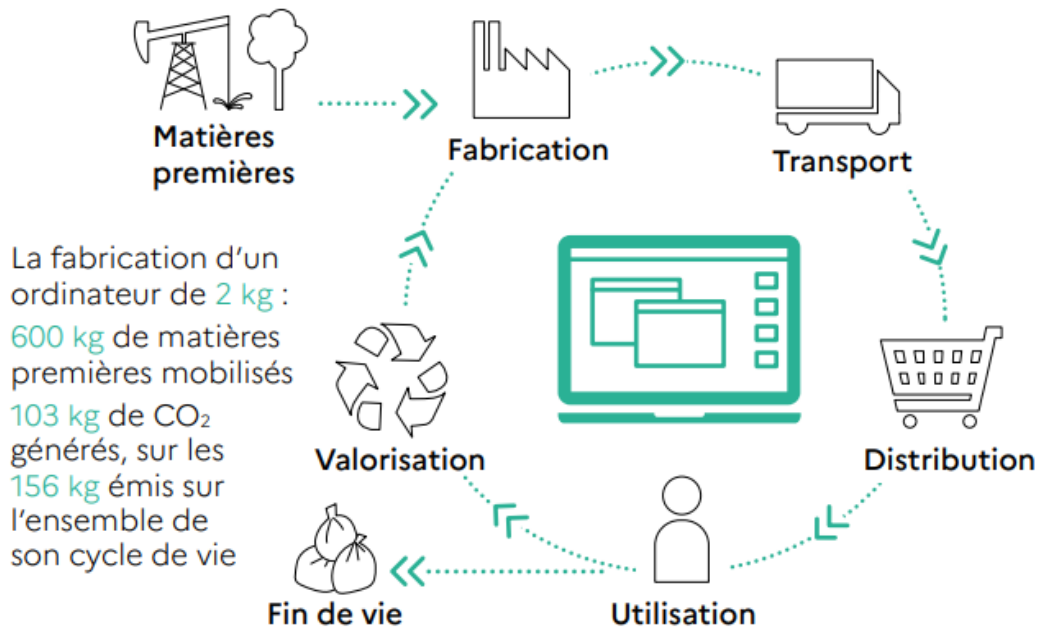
Matières premières

Fabrication

Transport

La fabrication d'un ordinateur de 2 kg :
600 kg de matières premières mobilisés
103 kg de $CO_2$ générés, sur les 156 kg émis sur l'ensemble de son cycle de vie

Valorisation

Distribution

Fin de vie

Utilisation